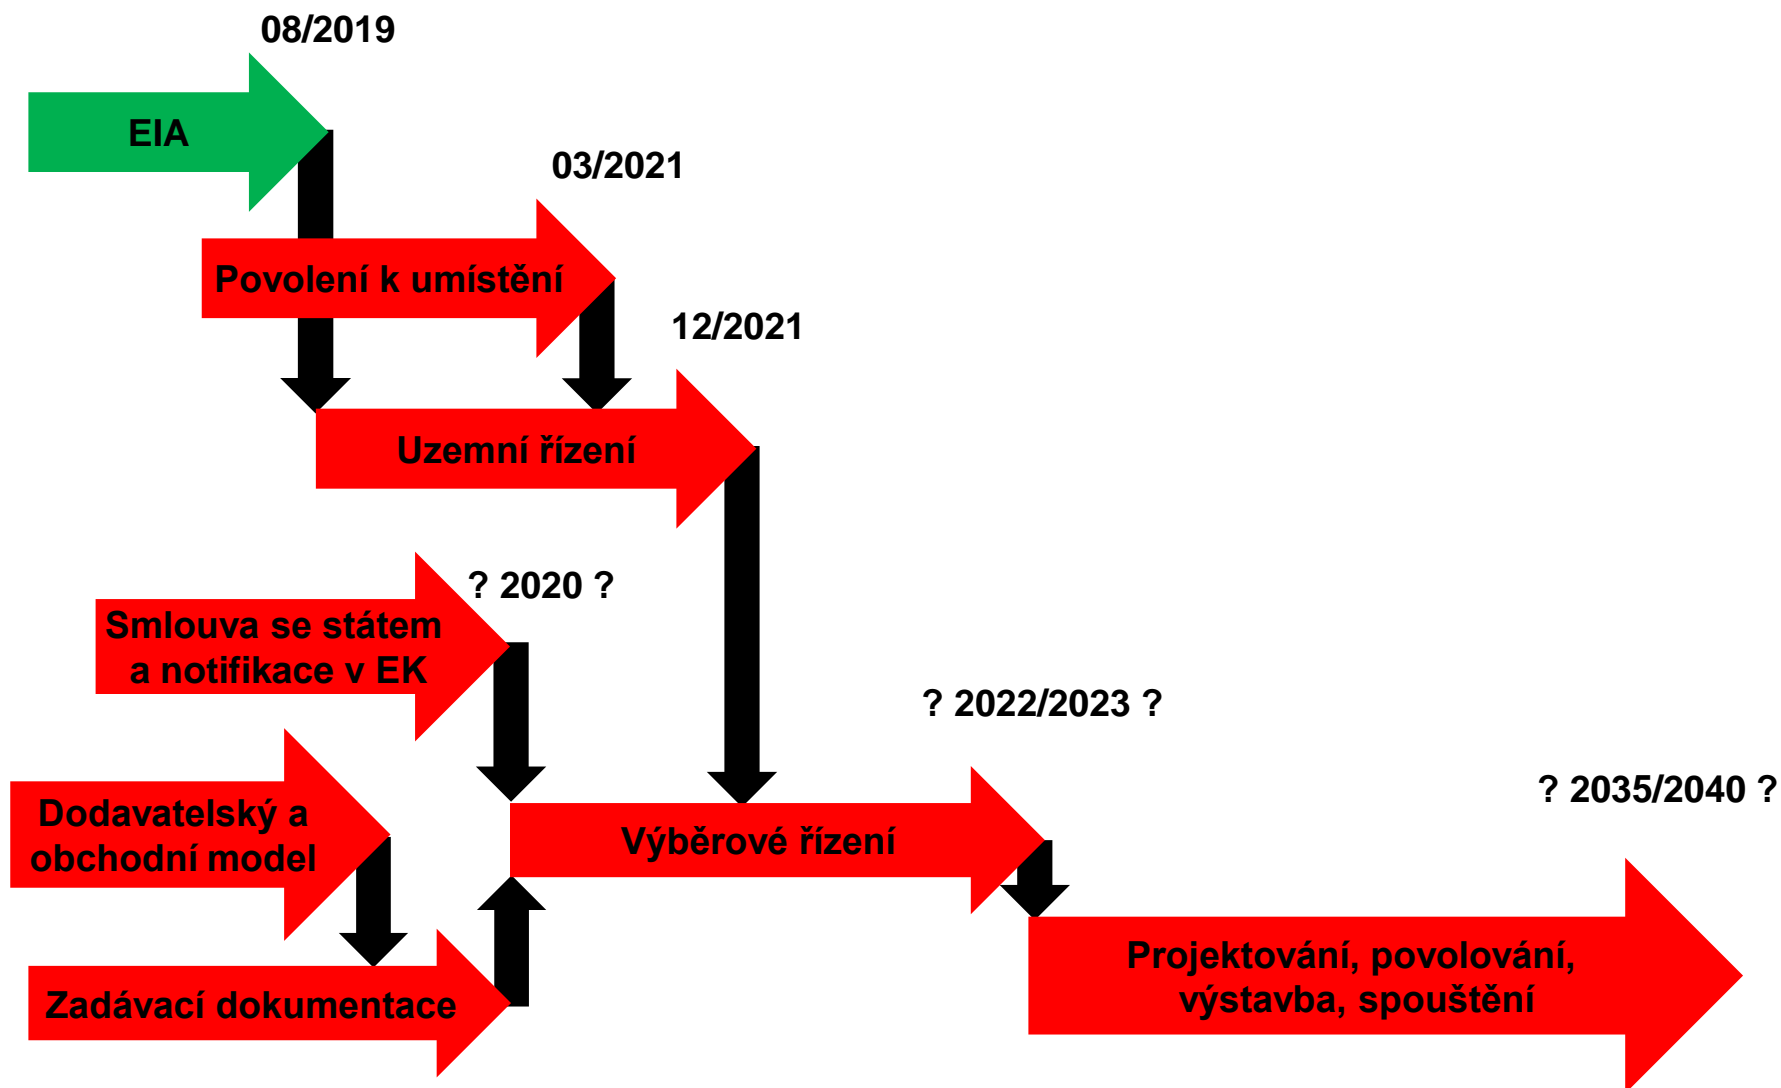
08/2019

EIA

03/2021

Povolení k umístění

12/2021

Uzemní řízení

? 2020 ?

Smlouva se státem a notifikace v EK

? 2022/2023 ?

Dodavatelský a obchodní model

? 2035/2040 ?

Výběrové řízení

Zadávací dokumentace

Projektování, povolování, výstavba, spouštění